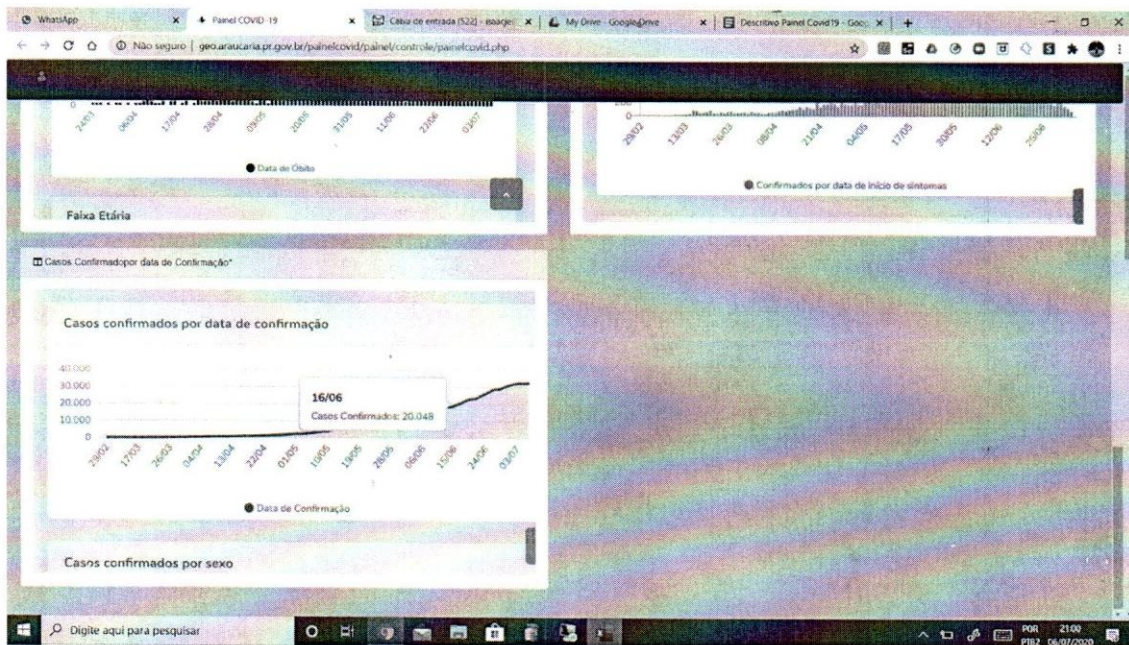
WhatsApp
Painel COVID-19
Caixa de entrada (522) - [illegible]
My Drive - Google Drive
Descritivo Painel Covid19 - Goo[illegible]

Não seguro | geo.araucaria.pr.gov.br/painelcovid/painel/controle/painelcovid.php

24/03 06/04 17/04 28/04 09/05 20/05 31/05 11/06 22/06 03/07

Data de Óbito

Faixa Etária

200

29/02 13/03 26/03 08/04 21/04 04/05 17/05 30/05 12/06 25/06

Confirmados por data de início de sintomas

Casos Confirmadopor data de Confirmação*

Casos confirmados por data de confirmação

40.000
30.000
20.000
10.000
0

16/06
Casos Confirmados: 20.048

29/02 17/03 26/03 04/04 13/04 22/04 01/05 10/05 19/05 28/05 06/06 15/06 24/06 03/07

Data de Confirmação

Casos confirmados por sexo

Digite aqui para pesquisar

POR PTB2 21:00 06/07/2020